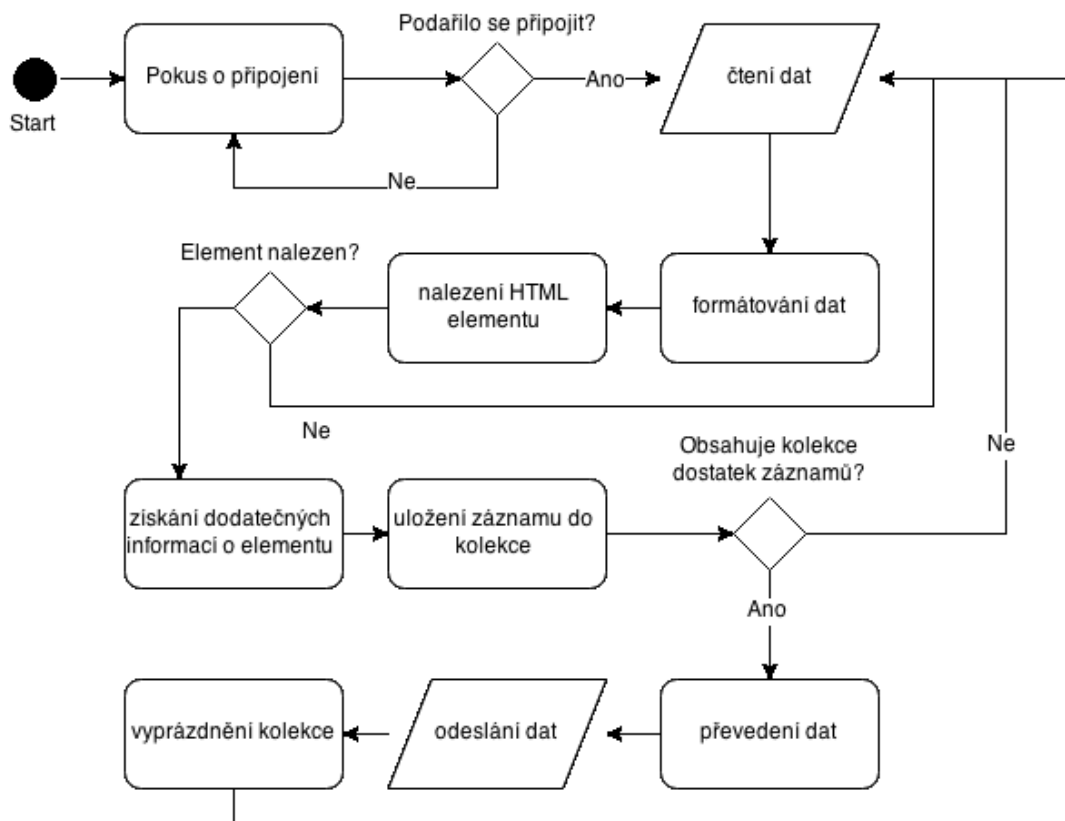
Start

Pokus o připojení

Podařilo se připojit?

Ano

Ne

čtení dat

formátování dat

nalezeni HTML elementu

Element nalezen?

Ne

získání dodatečných informací o elementu

uložení záznamu do kolekce

Obsahuje kolekce dostatek záznamů?

Ne

Ano

převedení dat

odeslání dat

vyprázdnění kolekce